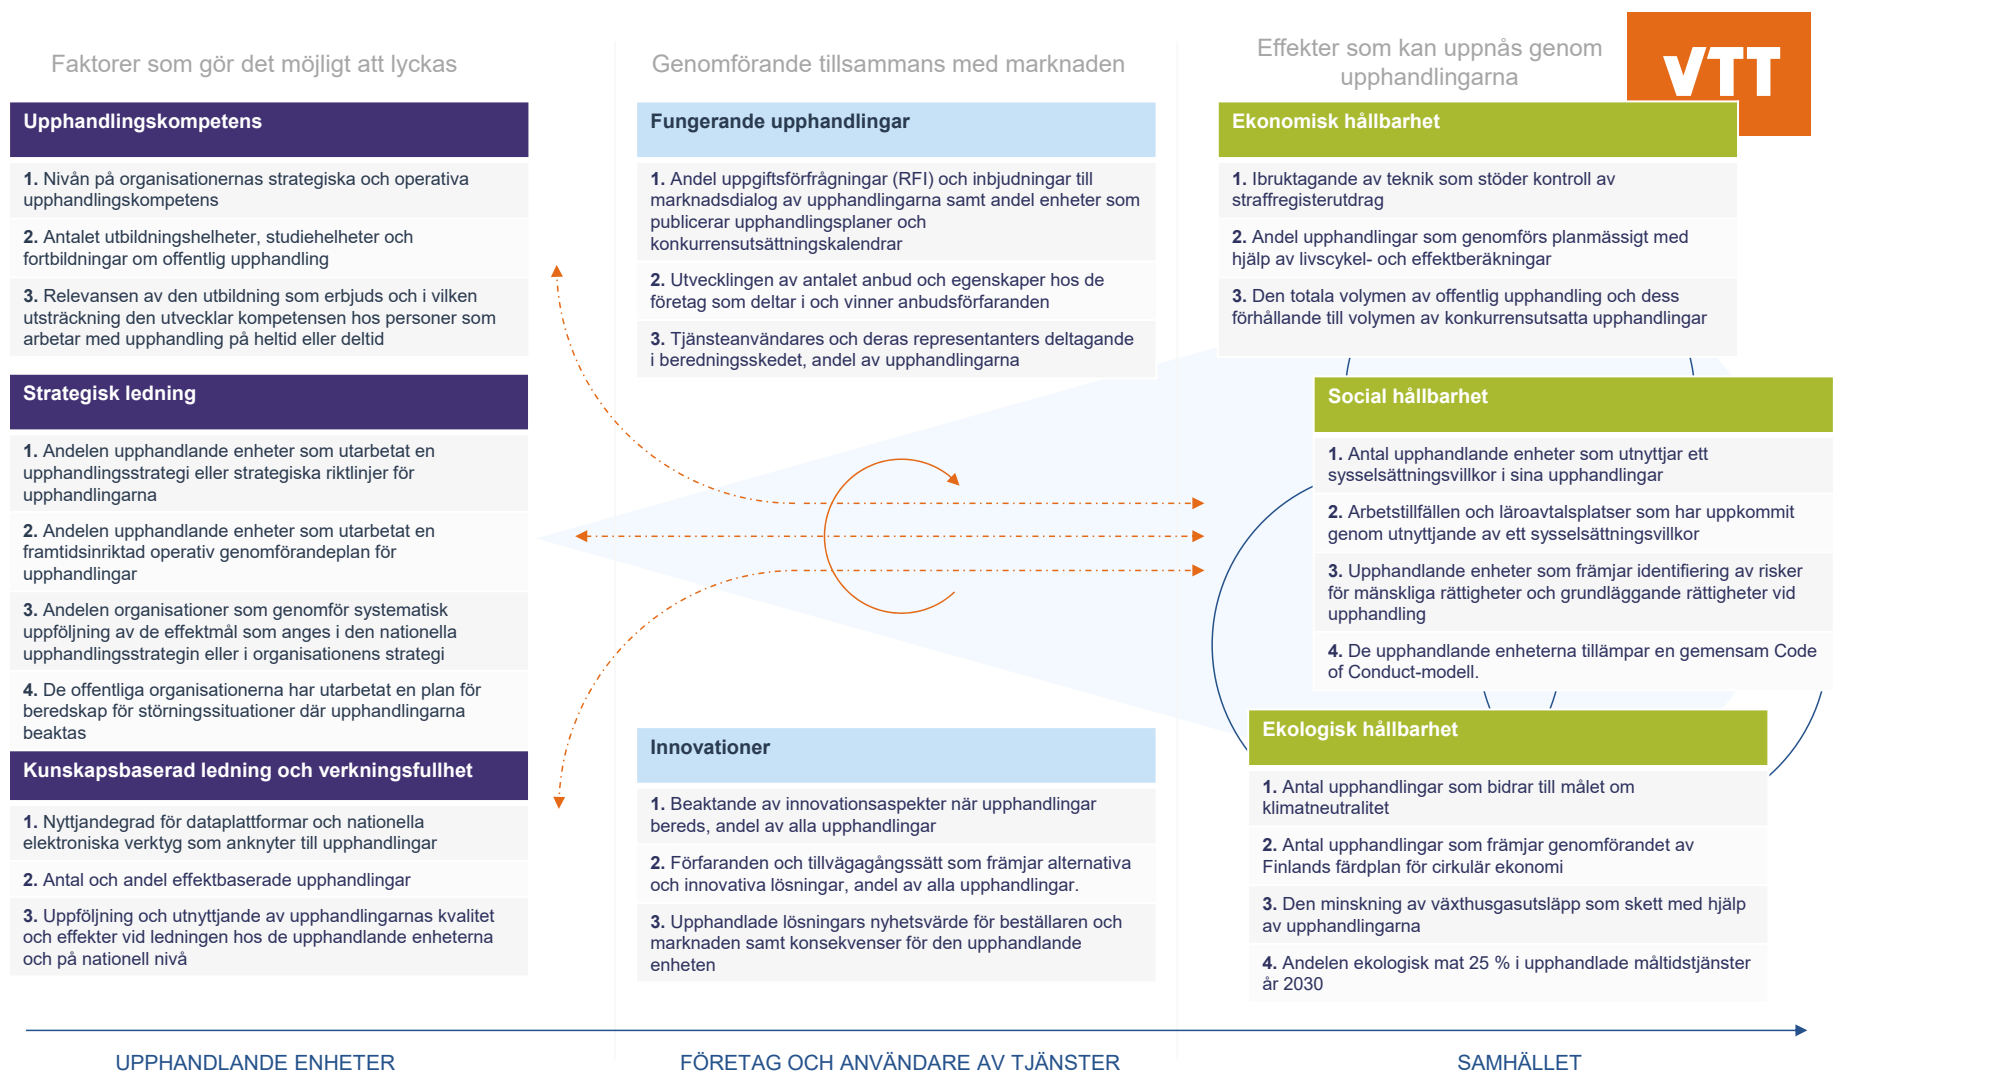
Faktorer som gör det möjligt att lyckas

Upphandlingskompetens

1. Nivån på organisationernas strategiska och operativa upphandlingskompetens

2. Antalet utbildningshelheter, studiehelheter och fortbildningar om offentlig upphandling

3. Relevansen av den utbildning som erbjuds och i vilken utsträckning den utvecklar kompetensen hos personer som arbetar med upphandling på heltid eller deltid

Strategisk ledning

1. Andelen upphandlande enheter som utarbetat en upphandlingsstrategi eller strategiska riktlinjer för upphandlingarna

2. Andelen upphandlande enheter som utarbetat en framtidsinriktad operativ genomförandeplan för upphandlingar

3. Andelen organisationer som genomför systematisk uppföljning av de effektmål som anges i den nationella upphandlingsstrategin eller i organisationens strategi

4. De offentliga organisationerna har utarbetat en plan för beredskap för störningssituationer där upphandlingarna beaktas

Kunskapsbaserad ledning och verkningsfullhet

1. Nyttjandegrad för dataplattformar och nationella elektroniska verktyg som anknyter till upphandlingar

2. Antal och andel effektbaserade upphandlingar

3. Uppföljning och utnyttjande av upphandlingarnas kvalitet och effekter vid ledningen hos de upphandlande enheterna och på nationell nivå

Genomförande tillsammans med marknaden

Fungerande upphandlingar

1. Andel uppgiftsförfrågningar (RFI) och inbjudningar till marknadsdialog av upphandlingarna samt andel enheter som publicerar upphandlingsplaner och konkurrensutsättningskalendrar

2. Utvecklingen av antalet anbud och egenskaper hos de företag som deltar i och vinner anbudsförfaranden

3. Tjänsteanvändares och deras representanters deltagande i beredningsskedet, andel av upphandlingarna

Innovationer

1. Beaktande av innovationsaspekter när upphandlingar bereds, andel av alla upphandlingar

2. Förfaranden och tillvägagångssätt som främjar alternativa och innovativa lösningar, andel av alla upphandlingar.

3. Upphandlade lösningars nyhetsvärde för beställaren och marknaden samt konsekvenser för den upphandlande enheten

Effekter som kan uppnås genom upphandlingarna

VTT

Ekonomisk hållbarhet

1. Ibruktagande av teknik som stöder kontroll av straffregisterutdrag

2. Andel upphandlingar som genomförs planmässigt med hjälp av livscykel- och effektberäkningar

3. Den totala volymen av offentlig upphandling och dess förhållande till volymen av konkurrensutsatta upphandlingar

Social hållbarhet

1. Antal upphandlande enheter som utnyttjar ett sysselsättningsvillkor i sina upphandlingar

2. Arbetstillfällen och läroavtalsplatser som har uppkommit genom utnyttjande av ett sysselsättningsvillkor

3. Upphandlande enheter som främjar identifiering av risker för mänskliga rättigheter och grundläggande rättigheter vid upphandling

4. De upphandlande enheterna tillämpar en gemensam Code of Conduct-modell.

Ekologisk hållbarhet

1. Antal upphandlingar som bidrar till målet om klimatneutralitet

2. Antal upphandlingar som främjar genomförandet av Finlands färdplan för cirkulär ekonomi

3. Den minskning av växthusgasutsläpp som skett med hjälp av upphandlingarna

4. Andelen ekologisk mat 25 % i upphandlade måltidstjänster år 2030

UPPHANDLANDE ENHETER

FÖRETAG OCH ANVÄNDARE AV TJÄNSTER

SAMHÄLLET